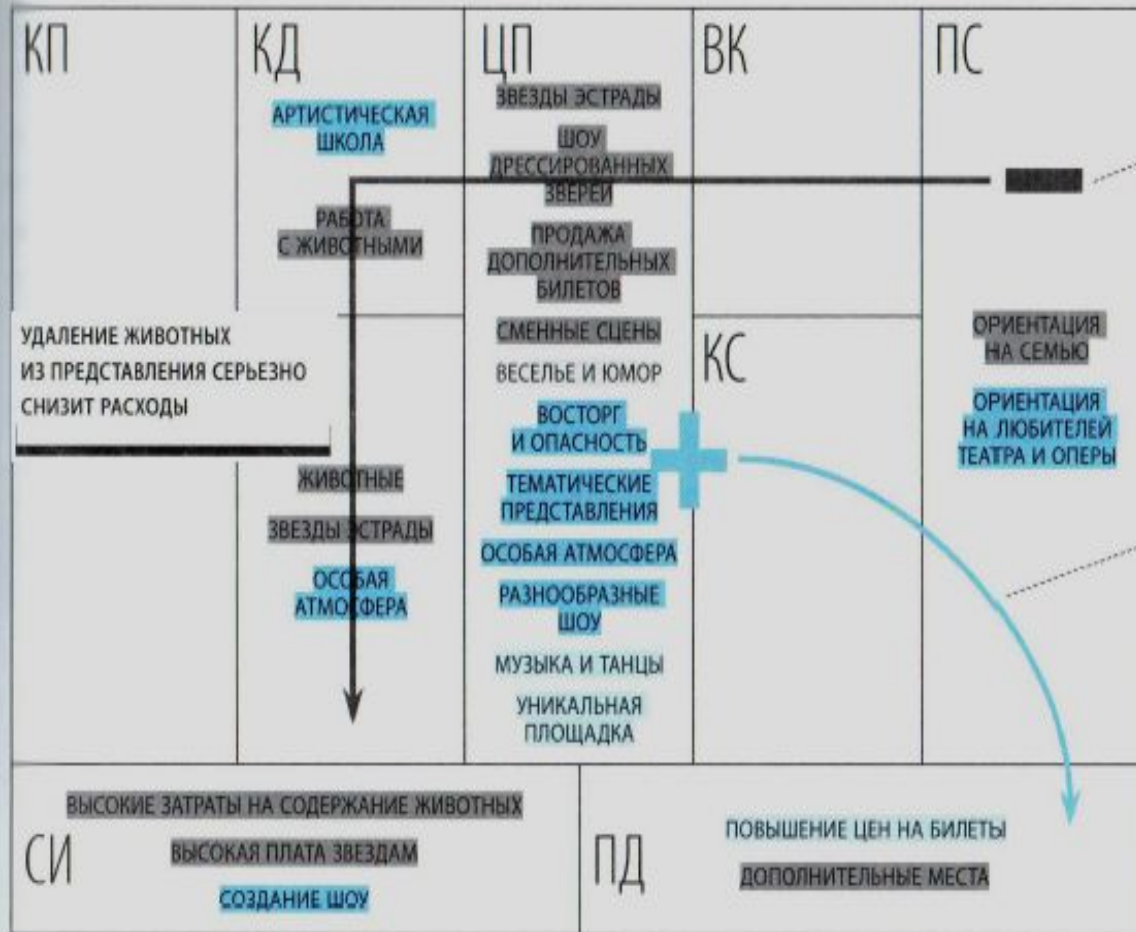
КП

КД

АРТИСТИЧЕСКАЯ ШКОЛА

РАБОТА С ЖИВОТНЫМИ

УДАЛЕНИЕ ЖИВОТНЫХ ИЗ ПРЕДСТАВЛЕНИЯ СЕРЬЕЗНО СНИЗИТ РАСХОДЫ

ЖИВОТНЫЕ

ЗВЕЗДЫ ЭСТРАДЫ

ОСОБАЯ АТМОСФЕРА

ЦП

ЗВЕЗДЫ ЭСТРАДЫ

ШОУ ДРЕССИРОВАННЫХ ЗВЕРЕЙ

ПРОДАЖА ДОПОЛНИТЕЛЬНЫХ БИЛЕТОВ

СМЕННЫЕ СЦЕНЫ

ВЕСЕЛЬЕ И ЮМОР

ВОСТОРГ И ОПАСНОСТЬ

ТЕМАТИЧЕСКИЕ ПРЕДСТАВЛЕНИЯ

ОСОБАЯ АТМОСФЕРА

РАЗНООБРАЗНЫЕ ШОУ

МУЗЫКА И ТАНЦЫ

УНИКАЛЬНАЯ ПЛОЩАДКА

ВК

КС

ПС

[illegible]

ОРИЕНТАЦИЯ НА СЕМЬЮ

ОРИЕНТАЦИЯ НА ЛЮБИТЕЛЕЙ ТЕАТРА И ОПЕРЫ

СИ

ВЫСОКИЕ ЗАТРАТЫ НА СОДЕРЖАНИЕ ЖИВОТНЫХ

ВЫСОКАЯ ПЛАТА ЗВЕЗДАМ

СОЗДАНИЕ ШОУ

ПД

ПОВЫШЕНИЕ ЦЕН НА БИЛЕТЫ

ДОПОЛНИТЕЛЬНЫЕ МЕСТА